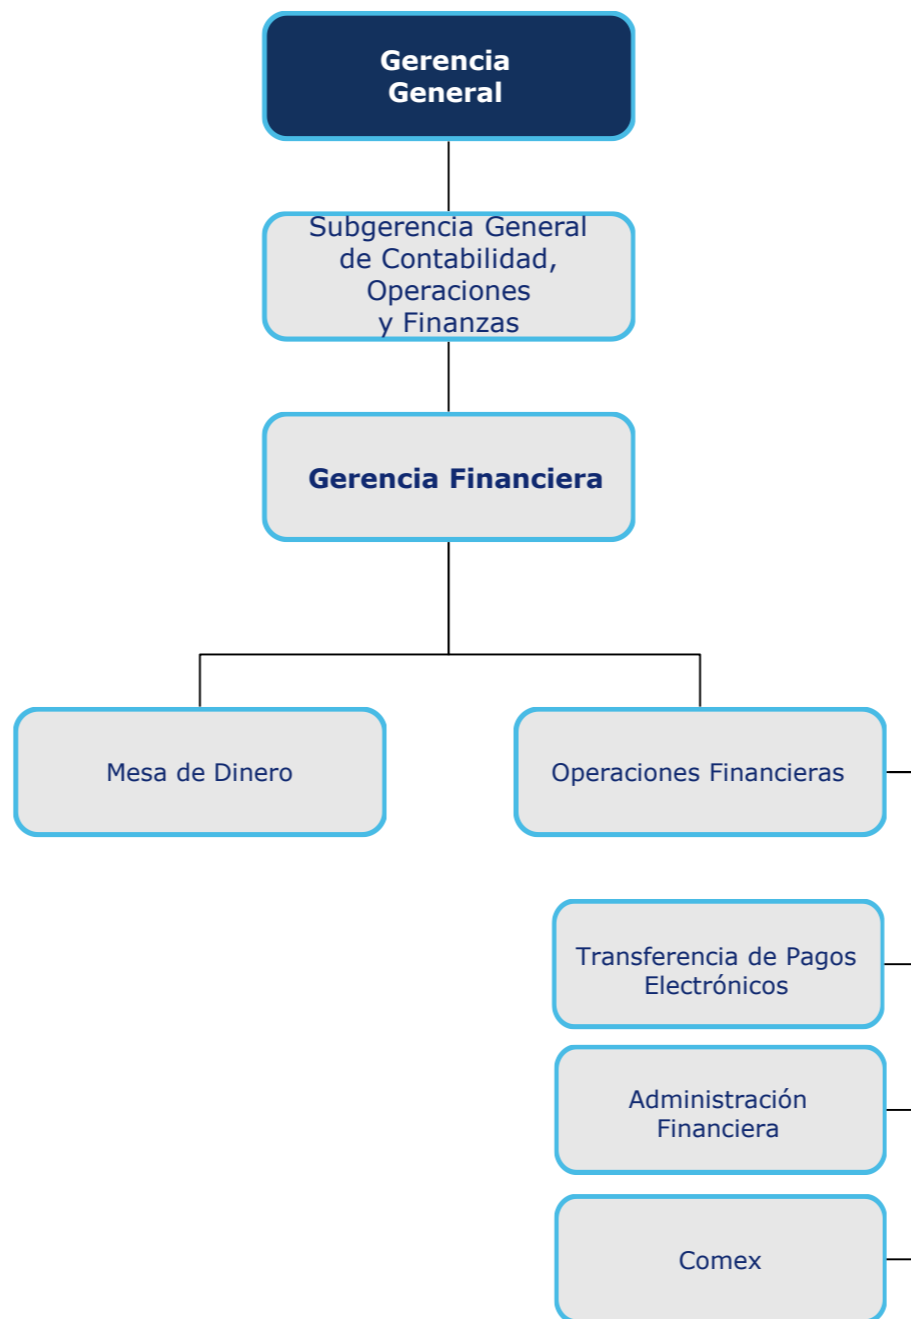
Gerencia General

Subgerencia General de Contabilidad, Operaciones y Finanzas

Gerencia Financiera

Mesa de Dinero

Operaciones Financieras

Transferencia de Pagos Electrónicos

Administración Financiera

Comex